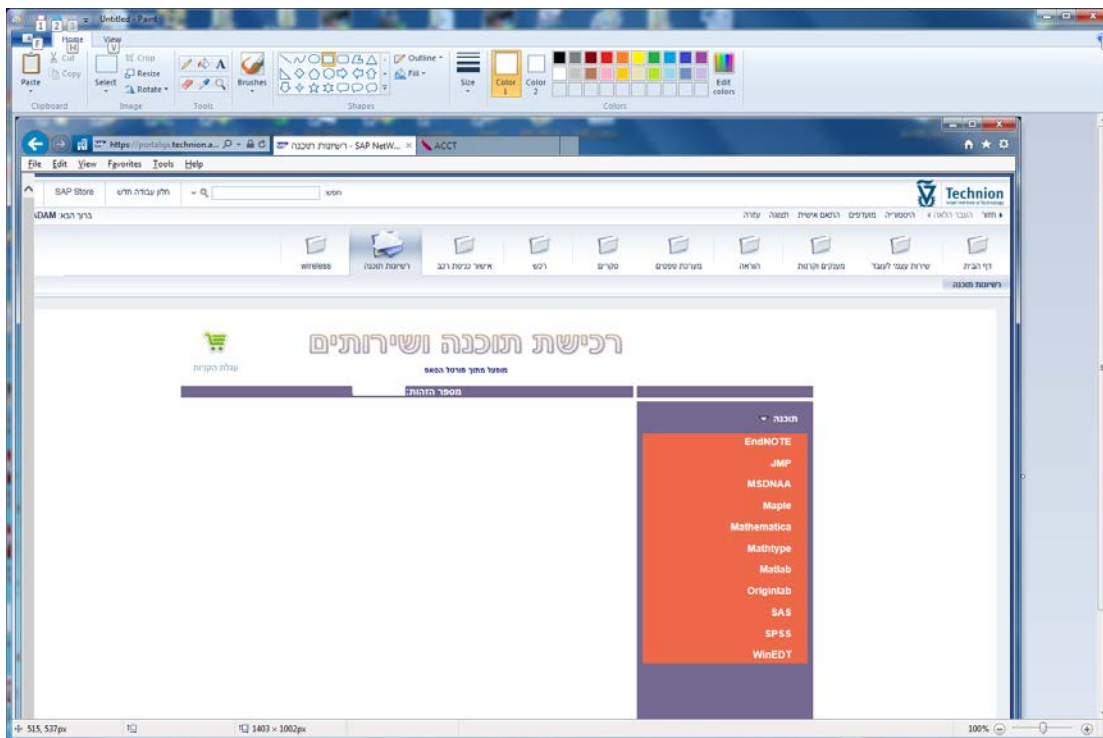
Untitled - Paint

Home View

Paste Cut Copy Select Crop Resize Rotate Brushes Outline Fill Size Color 1 Color 2 Edit colors

Clipboard Image Tools Shapes Colors

https://portal.technion.a... רשיונות תוכנה - SAP NetW... ACCT

File Edit View Favorites Tools Help

SAP Store חלון עבודה חדש חפש:

Technion

ADAM ברוך הבא:

חזור העבר הלאה היסטוריה מועדפים התאם אישית תצוגה עזרה

wireless רשיונות תוכנה אישור כניסת רכב רכש סקרים מערכת ספסים הוראה מענקים וקרנות שירות עצמי לעובד דף הבית

רשיונות תוכנה

רכישת תוכנה ושירותים

מופעל מתוך פורטל הפאס

עגלת הקניות

מספר הזהות:

תוכנה

EndNOTE
JMP
MSDNAA
Maple
Mathematica
Mathtype
Matlab
Originlab
SAS
SPSS
WinEDT

515, 537px 1403 × 1002px 100%